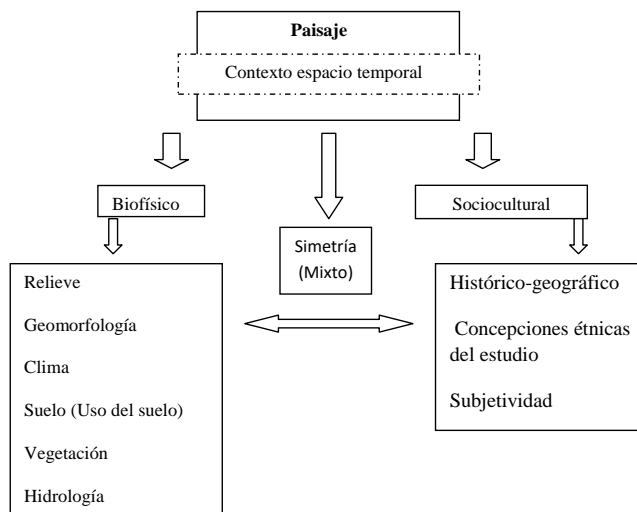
Paisaje

Contexto espacio temporal

Biofísico

Simetría (Mixto)

Sociocultural

Relieve

Geomorfología

Clima

Suelo (Uso del suelo)

Vegetación

Hidrología

Histórico-geográfico

Concepciones étnicas del estudio

Subjetividad